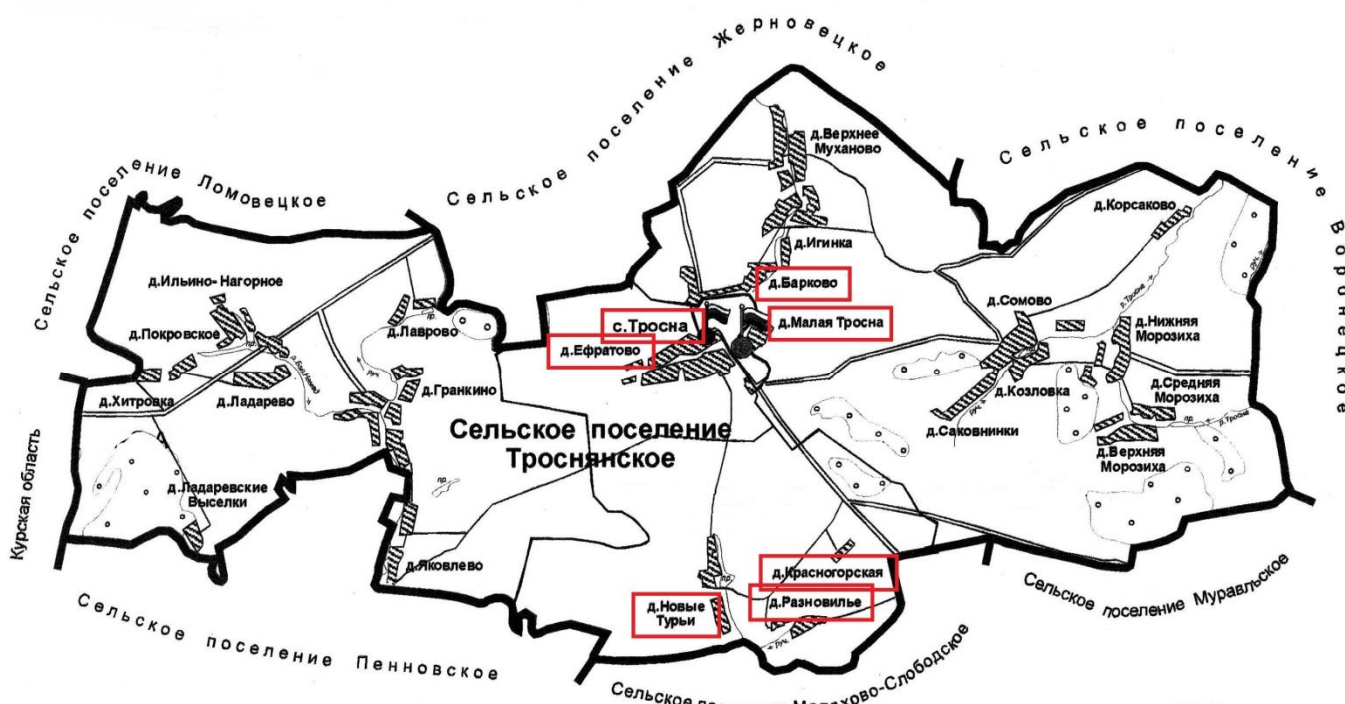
Сельское поселение Жерновецкое

Сельское поселение Ломовецкое

Сельское поселение Вороненское

д.Верхнее Муханово

д.Игинка

д.Корсаково

д.Ильино- Нагорное

д.Барково

д.Сомово

с.Тросна

д.Малая Тросна

д.Нижняя Морозиха

д.Покровское

д.Лаврово

д.Ефратово

д.Гранкино

д.Хитровка

д.Ладарево

д.Козловка

д.Средняя Морозиха

д.Саковнинки

Сельское поселение Троснянское

д.Верхняя Морозиха

Курская область

д.Ладаревские Выселки

д.Яковлево

д.Красногорская

д.Разновилье

д.Новые Турьи

Сельское поселение Муравльское

Сельское поселение Пенновское

Сельское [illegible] Малахово-Слободское